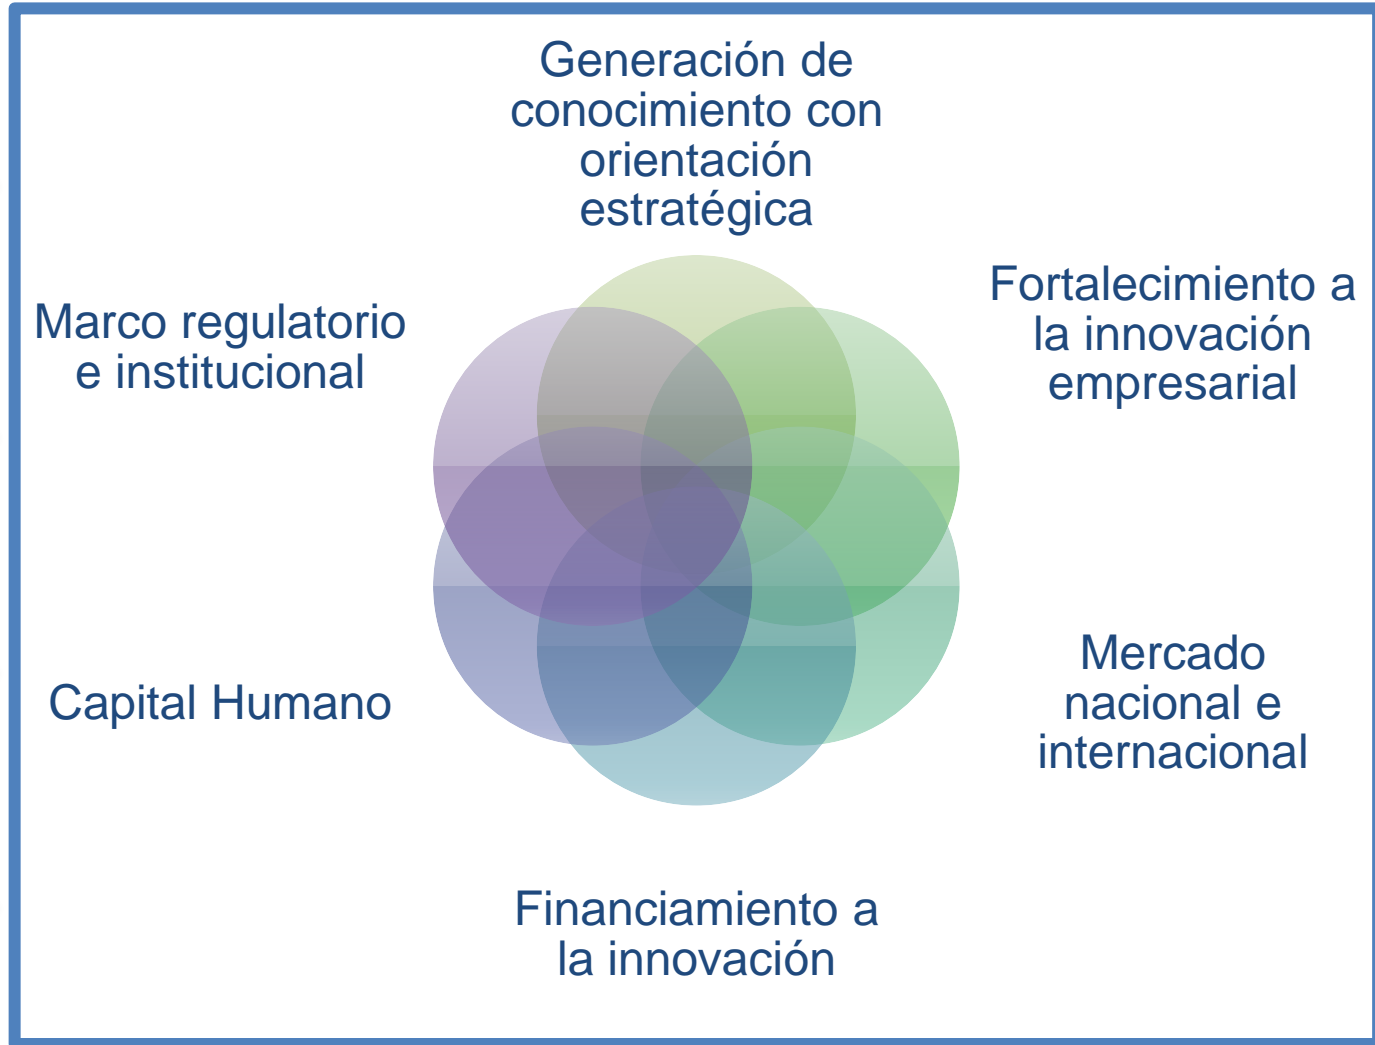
Generación de conocimiento con orientación estratégica

Marco regulatorio e institucional

Fortalecimiento a la innovación empresarial

Capital Humano

Mercado nacional e internacional

Financiamiento a la innovación